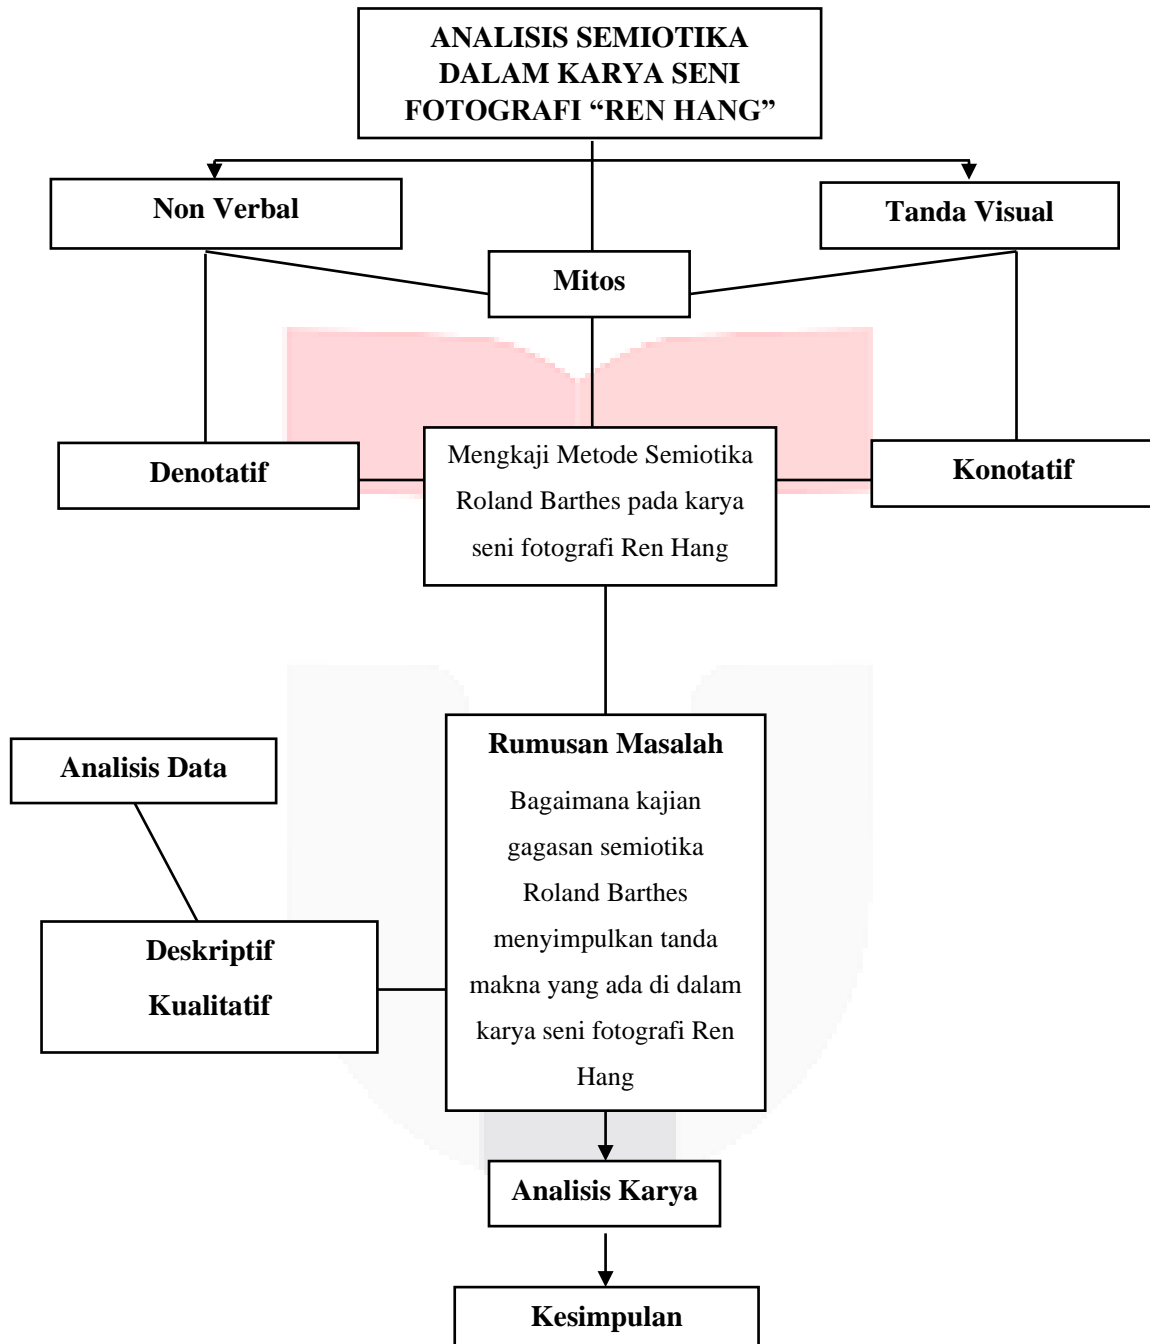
ANALISIS SEMIOTIKA DALAM KARYA SENI FOTOGRAFI "REN HANG"

Non Verbal

Tanda Visual

Mitos

Denotatif

Mengkaji Metode Semiotika Roland Barthes pada karya seni fotografi Ren Hang

Konotatif

Analisis Data

Rumusan Masalah

Bagaimana kajian gagasan semiotika Roland Barthes menyimpulkan tanda makna yang ada di dalam karya seni fotografi Ren Hang

Deskriptif Kualitatif

Analisis Karya

Kesimpulan